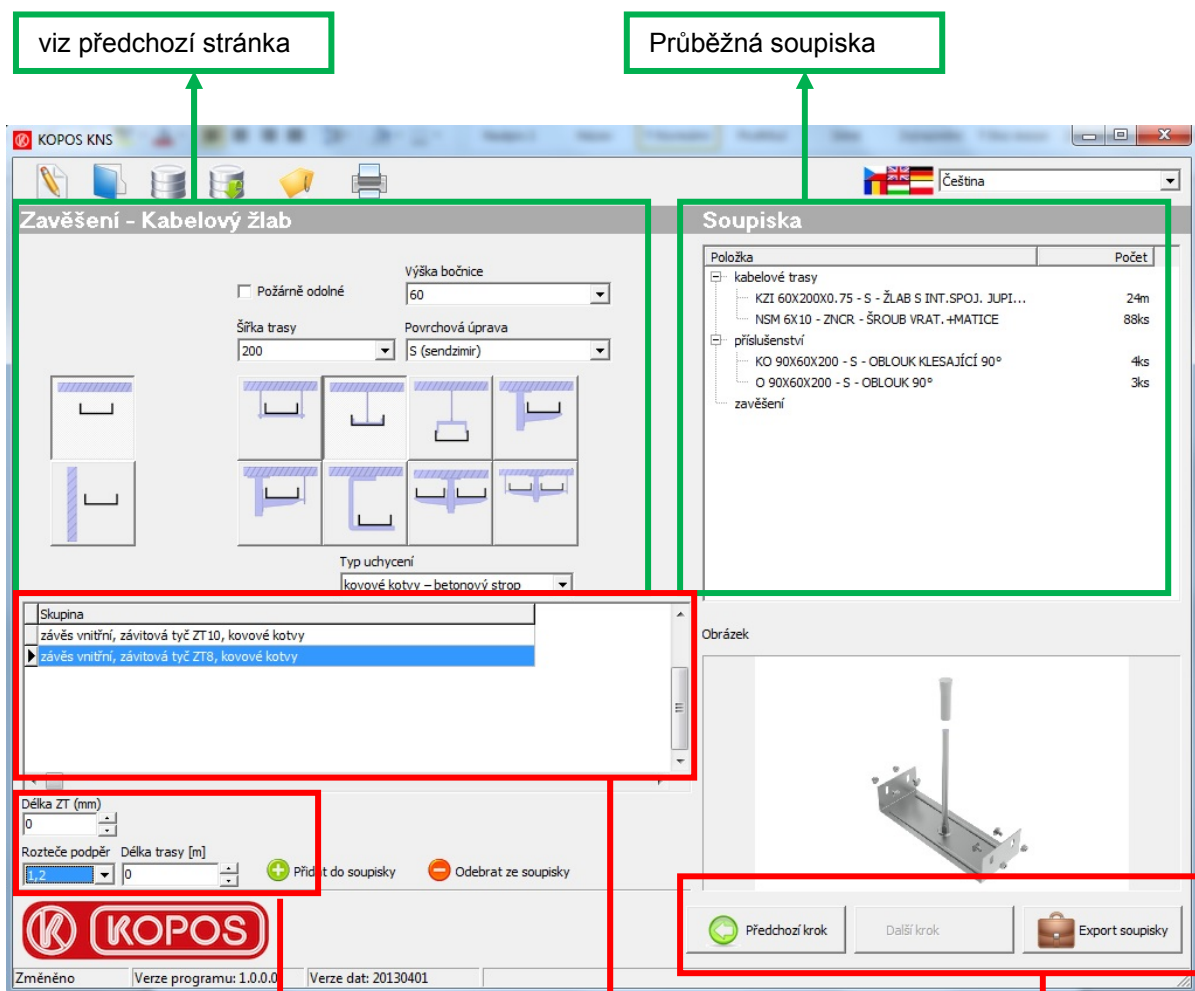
viz předchozí stránka

Průběžná soupiska

KOPOS KNS

Čeština

Zavěšení - Kabelový žlab

Požárně odolné

Výška bočnice
60

Šířka trasy
200

Povrchová úprava
S (sendzimir)

Typ uchycení
kovové kotvy – betonový strop

| Skupina |
|---|
| závěs vnitřní, závitová tyč ZT10, kovové kotvy |
| závěs vnitřní, závitová tyč ZT8, kovové kotvy |

Délka ZT (mm)
0

Rozteče podpěr
1,2

Délka trasy [m]
0

Přidat do soupisky

Odebrat ze soupisky

KOPOS

Soupiska

| Položka | Počet |
|---|---|
| kabelové trasy | |
| KZI 60X200X0.75 - S - ŽLAB S INT.SPOJ. JUPI... | 24m |
| NSM 6X10 - ZNCR - ŠROUB VRAT.+MATICE | 88ks |
| příslušenství | |
| KO 90X60X200 - S - OBLOUK KLESAJÍCÍ 90° | 4ks |
| O 90X60X200 - S - OBLOUK 90° | 3ks |
| zavěšení | |

Obrázek

Předchozí krok

Další krok

Export soupisky

Změněno

Verze programu: 1.0.0.0

Verze dat: 20130401